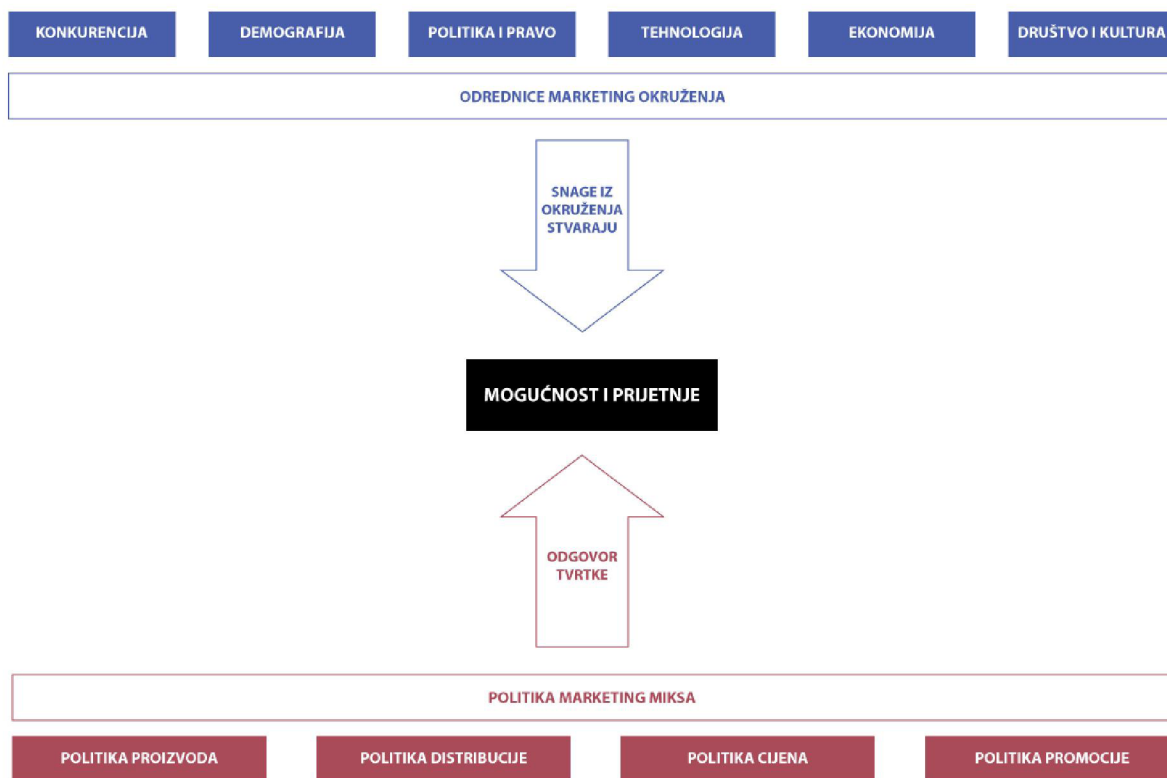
KONKURENCIJA
DEMOGRAFIJA
POLITIKA I PRAVO
TEHNOLOGIJA
EKONOMIJA
DRUŠTVO I KULTURA

ODREDNICE MARKETING OKRUŽENJA

SNAGE IZ OKRUŽENJA STVARAJU

MOGUĆNOST I PRIJETNJE

ODGOVOR TVRTKE

POLITIKA MARKETING MIKSA

POLITIKA PROIZVODA
POLITIKA DISTRIBUCIJE
POLITIKA CIJENA
POLITIKA PROMOCIJE